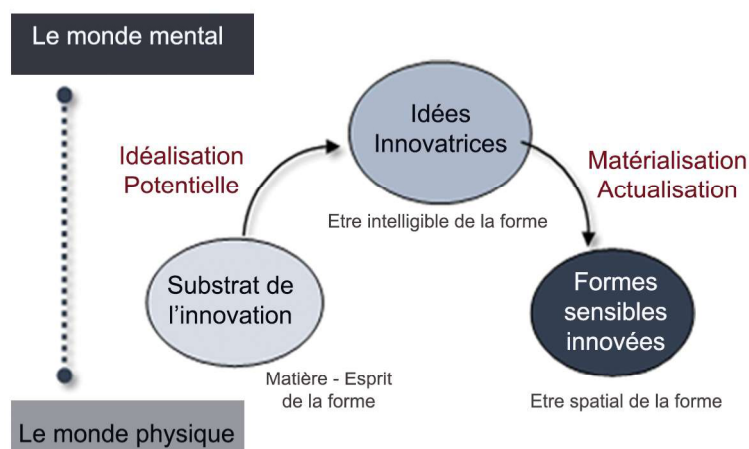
Le monde mental

Idéalisation
Potentielle

Idées
Innovatrices

Matérialisation
Actualisation

Etre intelligible de la forme

Substrat de
l'innovation

Formes
sensibles
innovées

Matière - Esprit
de la forme

Etre spatial de la forme

Le monde physique